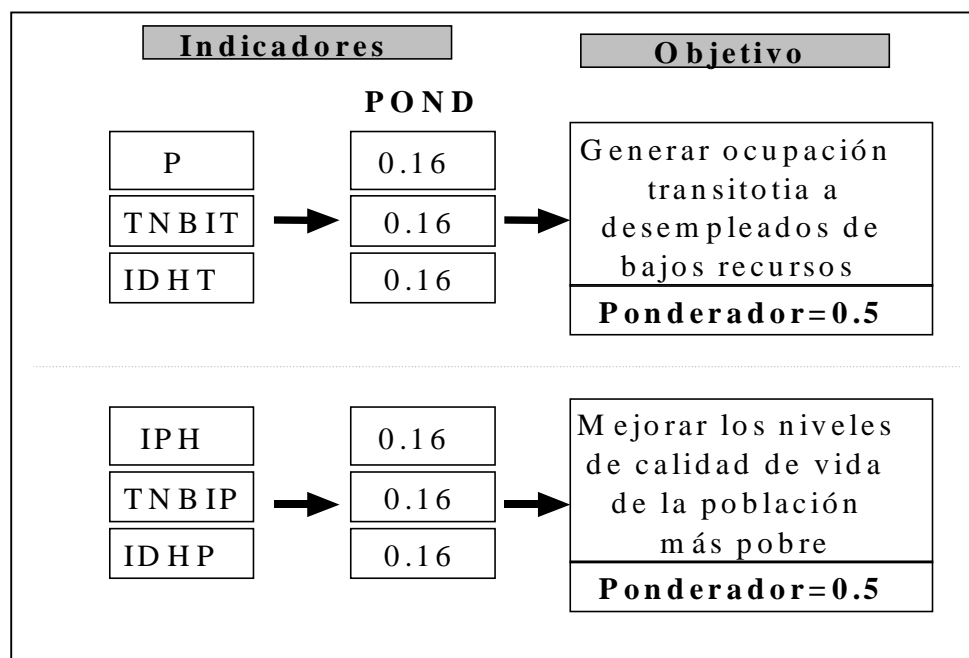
Indicadores

Objetivo

POND

P

TNBIT

IDHT

0.16

0.16

0.16

Generar ocupación transitotia a desempleados de bajos recursos

Ponderador=0.5

IPH

TNBIP

IDHP

0.16

0.16

0.16

Mejorar los niveles de calidad de vida de la población más pobre

Ponderador=0.5